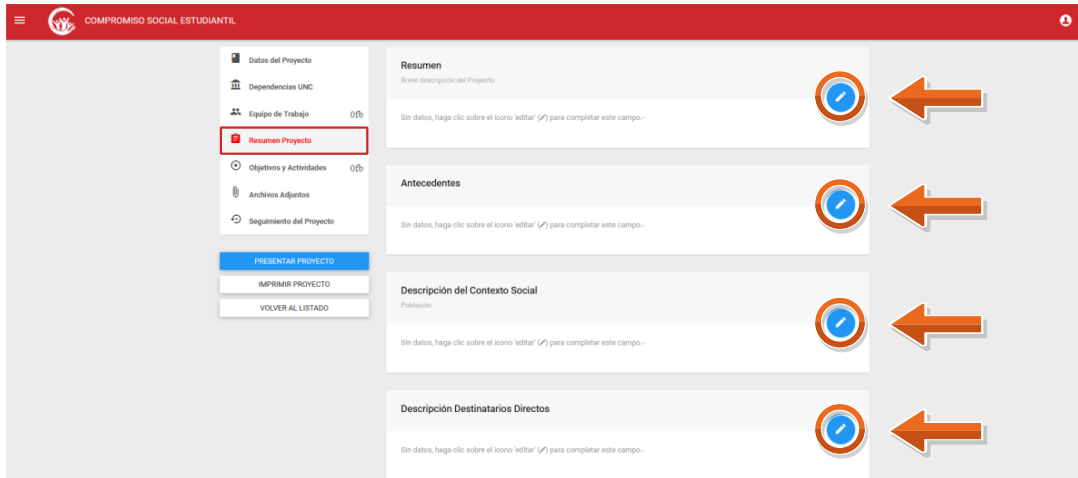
COMPROMISO SOCIAL ESTUDIANTIL

Datos del Proyecto
Dependencias UNC
Equipo de Trabajo 0
Resumen Proyecto
Objetivos y Actividades 0
Archivos Adjuntos
Seguimiento del Proyecto

PRESENTAR PROYECTO
IMPRIMIR PROYECTO
VOLVER AL LISTADO

Resumen
Breve descripción del Proyecto

Sin datos, haga clic sobre el icono 'editar' para completar este campo.-

Antecedentes

Sin datos, haga clic sobre el icono 'editar' para completar este campo.-

Descripción del Contexto Social
Población

Sin datos, haga clic sobre el icono 'editar' para completar este campo.-

Descripción Destinatarios Directos

Sin datos, haga clic sobre el icono 'editar' para completar este campo.-